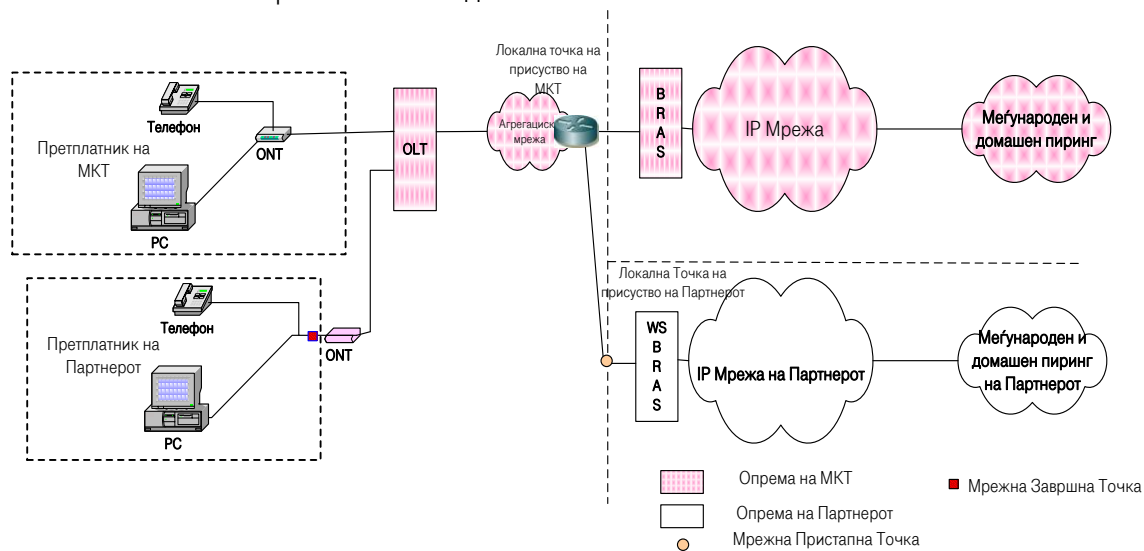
Локална точка на присуство на МКТ

Агрегациска мрежа

Телефон

Претплатник на МКТ

ONT

OLT

PC

B R A S

IP Мрежа

Меѓународен и домашен пиринг

Локална Точка на присуство на Партнерот

Телефон

Претплатник на Партнерот

ONT

PC

WS B R A S

IP Мрежа на Партнерот

Меѓународен и домашен пиринг на Партнерот

Опрема на МКТ

Опрема на Партнерот

Мрежна Пристапна Точка

Мрежна Завршна Точка